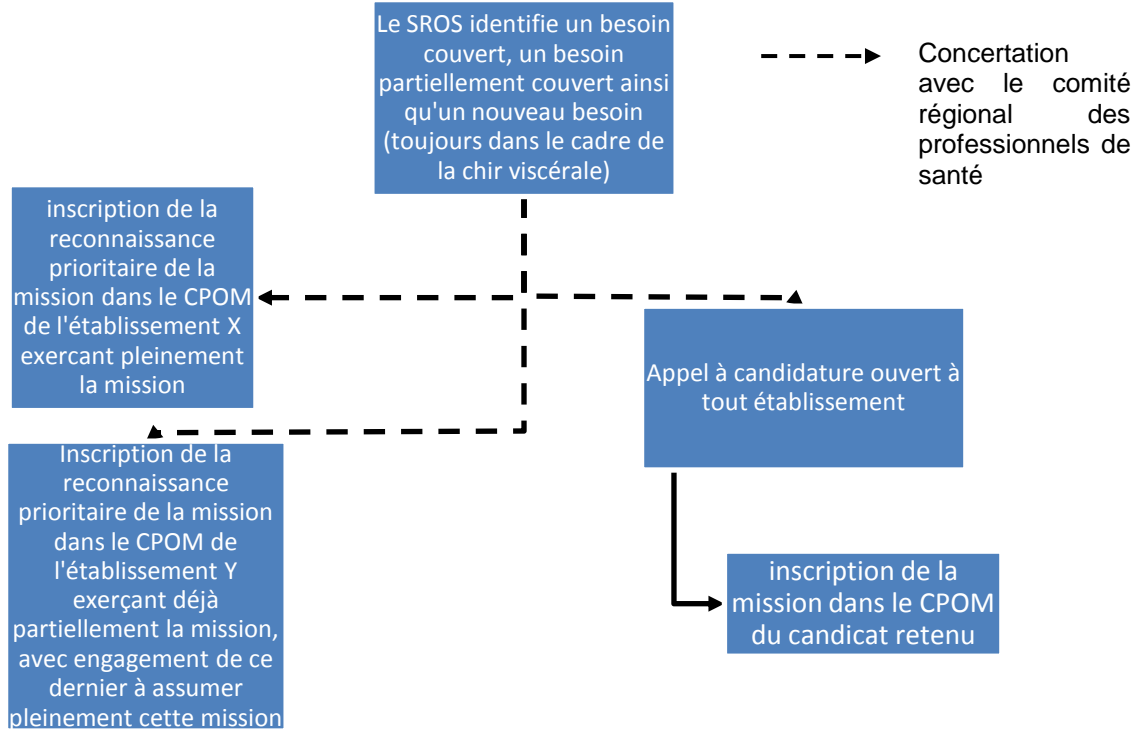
Le SROS identifie un besoin couvert, un besoin partiellement couvert ainsi qu'un nouveau besoin (toujours dans le cadre de la chir viscérale)

Concertation avec le comité régional des professionnels de santé

inscription de la reconnaissance prioritaire de la mission dans le CPOM de l'établissement X exercant pleinement la mission

Appel à candidature ouvert à tout établissement

Inscription de la reconnaissance prioritaire de la mission dans le CPOM de l'établissement Y exerçant déjà partiellement la mission, avec engagement de ce dernier à assumer pleinement cette mission

inscription de la mission dans le CPOM du candicat retenu